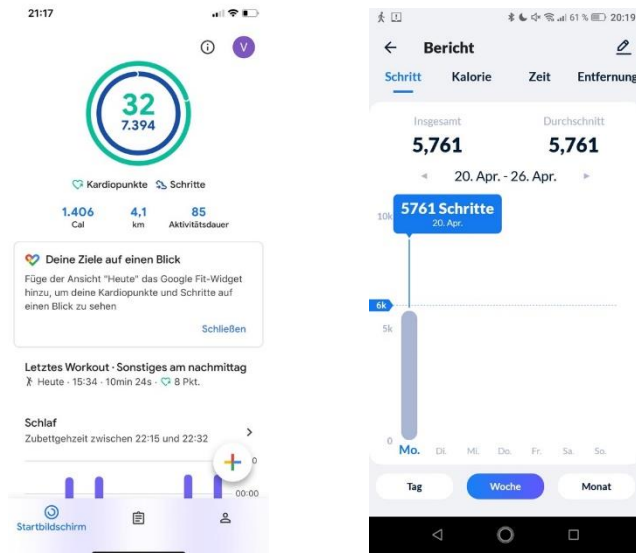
21:17

V

32
7.394

Kardiopunkte Schritte

1.406 Cal
4,1 km
85 Aktivitätsdauer

Deine Ziele auf einen Blick

Füge der Ansicht "Heute" das Google Fit-Widget hinzu, um deine Kardiopunkte und Schritte auf einen Blick zu sehen

Schließen

Letztes Workout · Sonstiges am nachmittag
Heute · 15:34 · 10min 24s · 8 Pkt.

Schlaf
Zubettgehzeit zwischen 22:15 und 22:32

0
00:00

Startbildschirm

61 % 20:19

Bericht

Schritt Kalorie Zeit Entfernung

Insgesamt
5,761

Durchschnitt
5,761

20. Apr. - 26. Apr.

5761 Schritte
20. Apr.

10k
6k
5k
0

Mo. Di. Mi. Do. Fr. Sa. So.

Tag Woche Monat